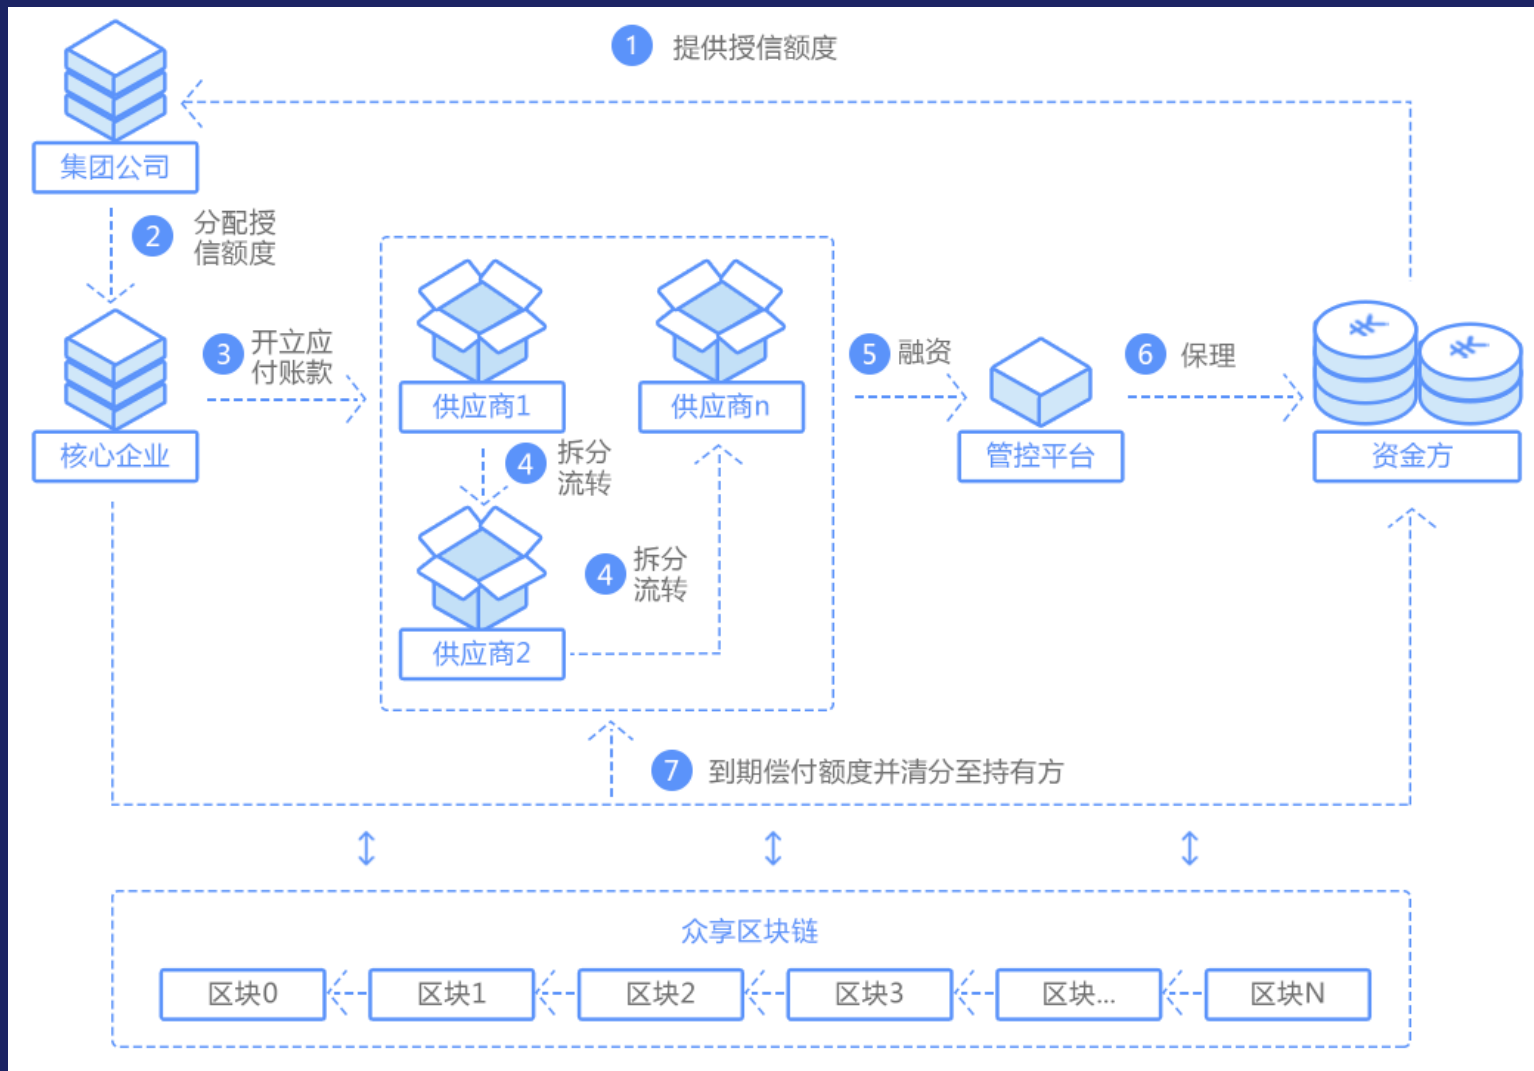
1 提供授信额度

集团公司

2 分配授信额度

核心企业

3 开立应付账款

供应商1

供应商n

4 拆分流转

供应商2

4 拆分流转

5 融资

管控平台

6 保理

资金方

7 到期偿付额度并清分至持有方

众享区块链

区块0

区块1

区块2

区块3

区块...

区块N